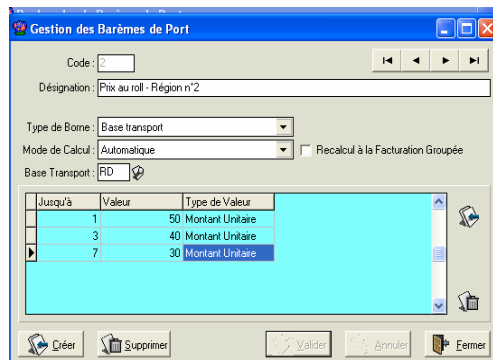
Gestion des Barèmes de Port

Code : 2

Désignation : Prix au roll - Région n°2

Type de Borne : Base transport

Mode de Calcul : Automatique

Recalcul à la Facturation Groupée

Base Transport : RD

| Jusqu'à | Valeur | Type de Valeur |
|---|---|---|
| 1 | 50 | Montant Unitaire |
| 3 | 40 | Montant Unitaire |
| 7 | 30 | Montant Unitaire |

Créer Supprimer Valider Annuler Fermer